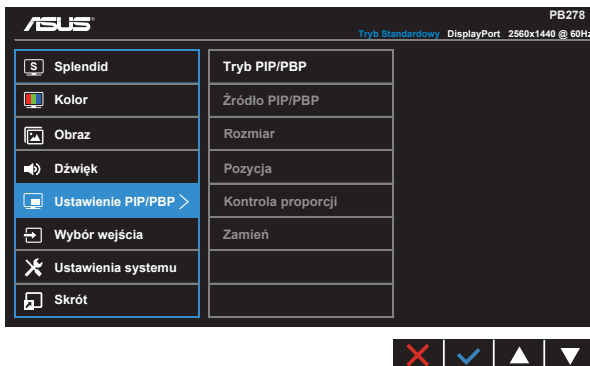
ASUS

PB278

Tryb Standardowy DisplayPort 2560x1440 @ 60Hz

S Splendid

Kolor

Obraz

Dźwięk

Ustawienie PIP/PBP

Wybór wejścia

Ustawienia systemu

Skrót

Tryb PIP/PBP

Źródło PIP/PBP

Rozmiar

Pozycja

Kontrola proporcji

Zamień